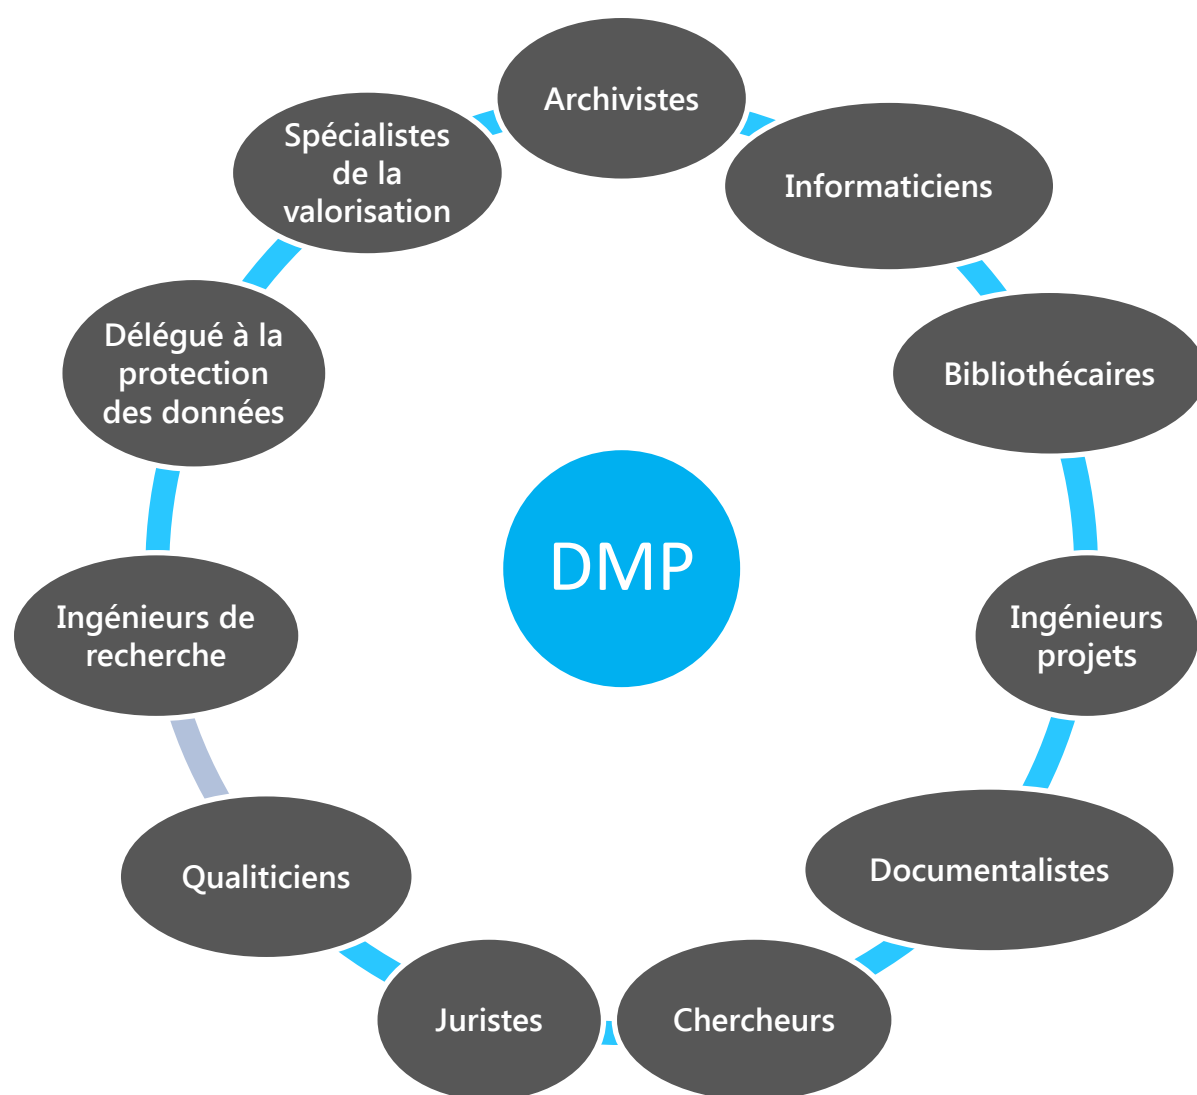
Archivistes

Informaticiens

Bibliothécaires

Ingénieurs projets

Documentalistes

Chercheurs

Juristes

Qualiticiens

Ingénieurs de recherche

Délégué à la protection des données

Spécialistes de la valorisation

DMP